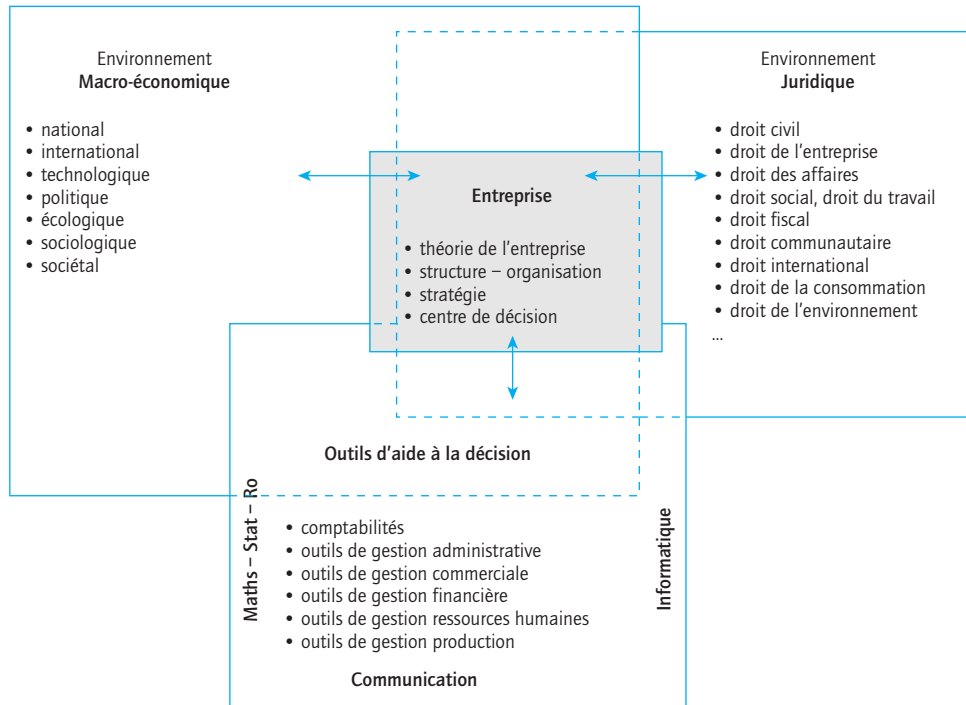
Environnement
**Macro-économique**

• national
• international
• technologique
• politique
• écologique
• sociologique
• sociétal

**Entreprise**

• théorie de l'entreprise
• structure – organisation
• stratégie
• centre de décision

Environnement
**Juridique**

• droit civil
• droit de l'entreprise
• droit des affaires
• droit social, droit du travail
• droit fiscal
• droit communautaire
• droit international
• droit de la consommation
• droit de l'environnement
...

**Outils d'aide à la décision**

**Maths – Stat – Ro**

• comptabilités
• outils de gestion administrative
• outils de gestion commerciale
• outils de gestion financière
• outils de gestion ressources humaines
• outils de gestion production

**Informatique**

**Communication**